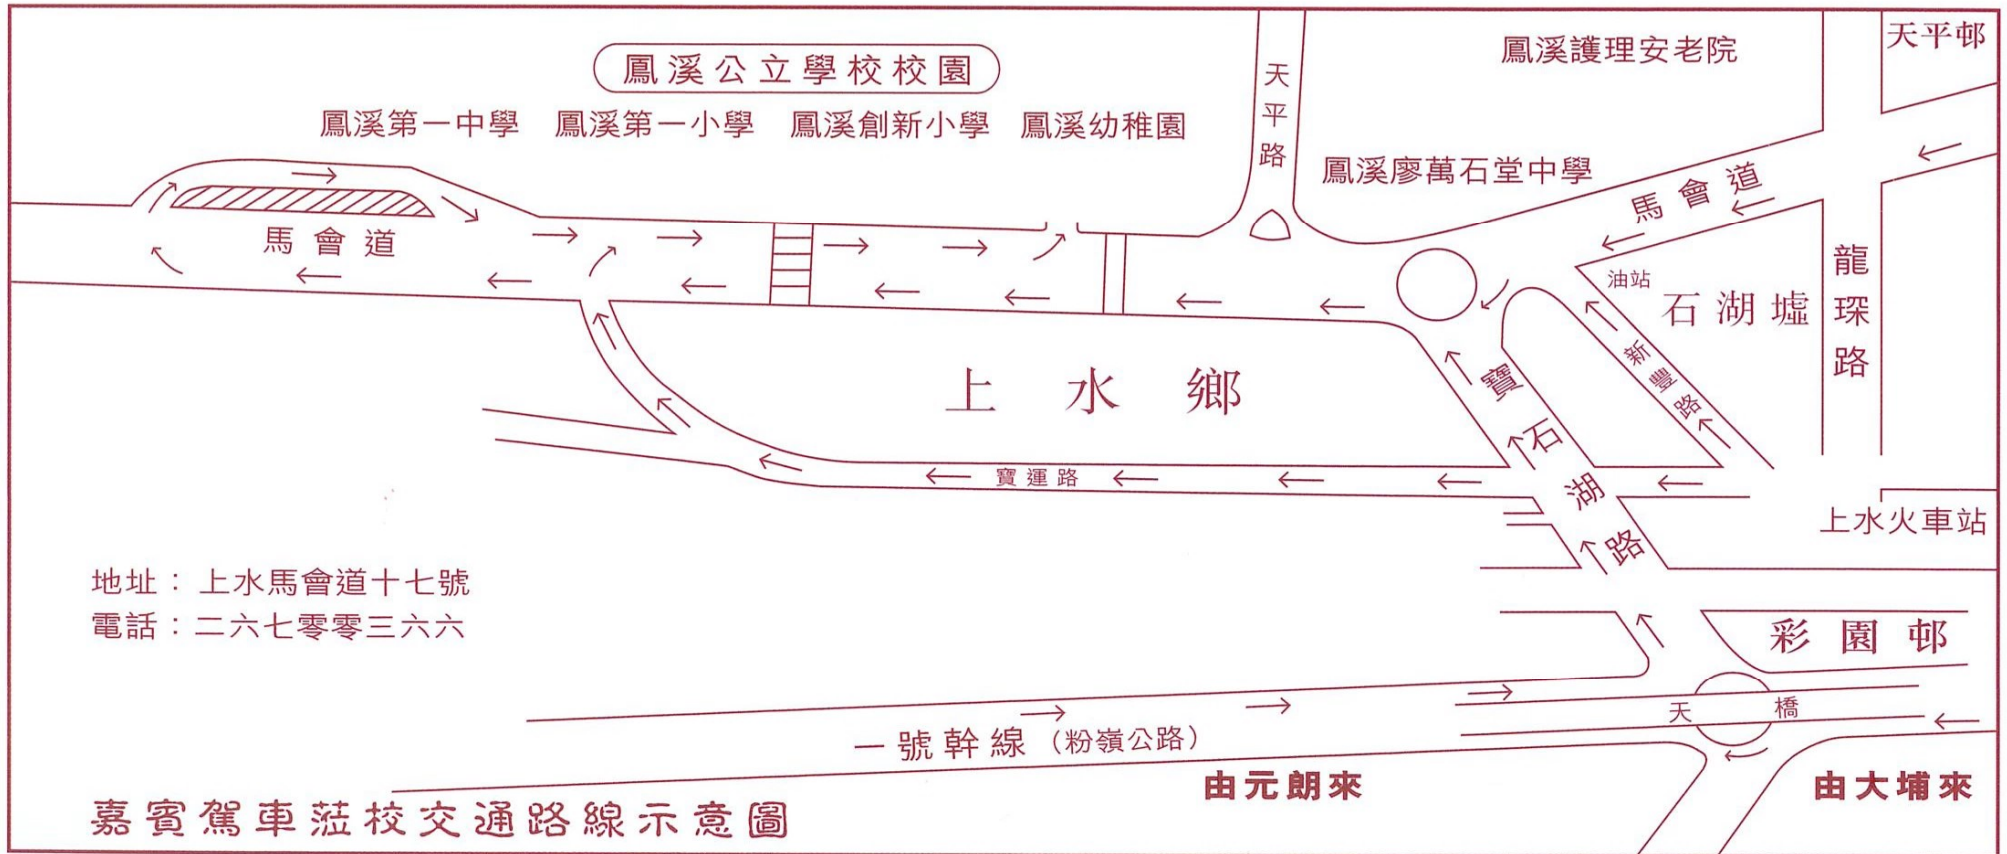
鳳溪公立學校校園

鳳溪第一中學　鳳溪第一小學　鳳溪創新小學　鳳溪幼稚園

天平路

鳳溪護理安老院

天平邨

鳳溪廖萬石堂中學

馬會道

馬會道

油站

石湖墟

龍琛路

新豐路

上水鄉

寶石湖路

寶運路

上水火車站

彩園邨

地址：上水馬會道十七號
電話：二六七零零三六六

天橋

一號幹線（粉嶺公路）

由元朗來

由大埔來

嘉賓駕車蒞校交通路線示意圖